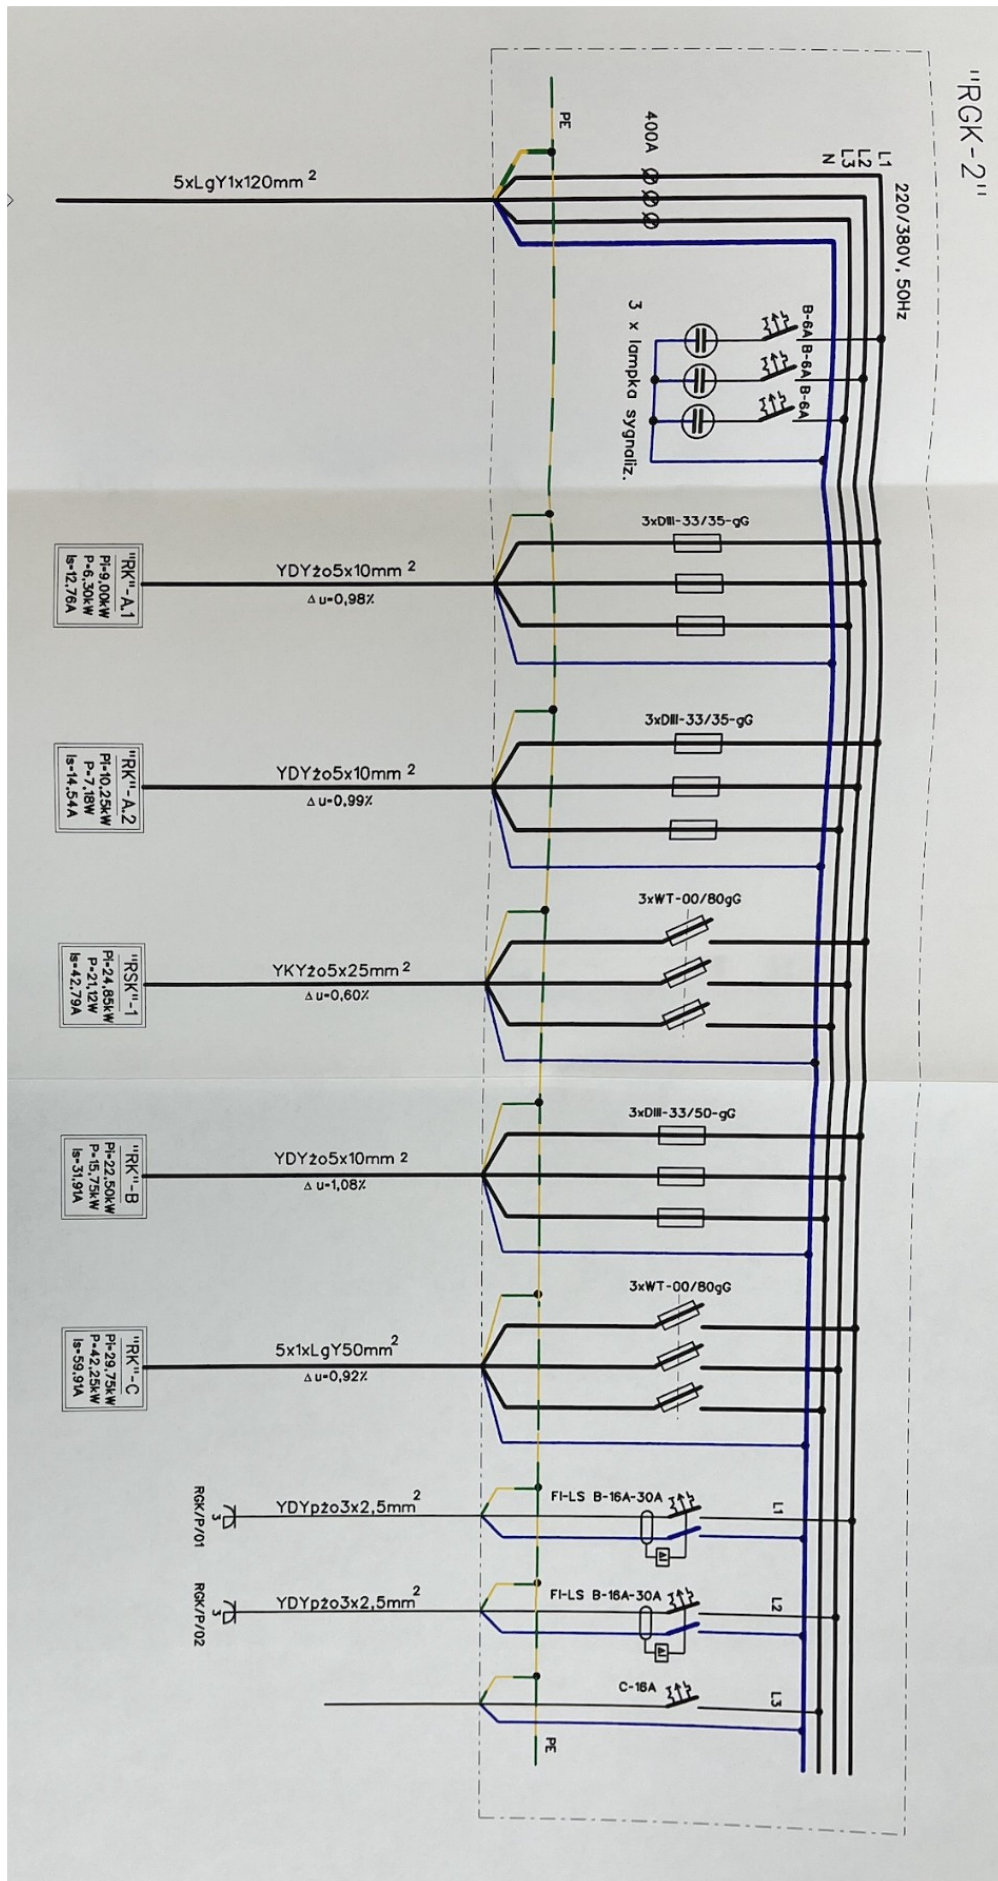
"RGK-2"

220/380V, 50Hz

L1
L2
L3
N

PE

400A

5xLgY1x120mm $^2$

B-6A B-6A B-6A

3 x lampka sygnaliz.

3xDII-33/35-gG

YDYżo5x10mm $^2$
$\Delta$u=0,98%

"RK"-A.1
Pi=9,00kW
P=6,30kW
Is=12,76A

3xDII-33/35-gG

YDYżo5x10mm $^2$
$\Delta$u=0,99%

"RK"-A.2
Pi=10,25kW
P=7,18W
Is=14,54A

3xWT-00/80gG

YKYżo5x25mm $^2$
$\Delta$u=0,60%

"RSK"-1
Pi=24,85kW
P=21,12W
Is=42,79A

3xDII-33/50-gG

YDYżo5x10mm $^2$
$\Delta$u=1,08%

"RK"-B
Pi=22,50kW
P=15,75kW
Is=31,91A

3xWT-00/80gG

5x1xLgY50mm$^2$
$\Delta$u=0,92%

"RK"-C
Pi=29,75kW
P=42,25kW
Is=59,91A

FI-LS B-16A-30A
L1
YDYpżo3x2,5mm$^2$
3
RGK/P/01

FI-LS B-16A-30A
L2
YDYpżo3x2,5mm$^2$
3
RGK/P/02

C-16A
L3

PE